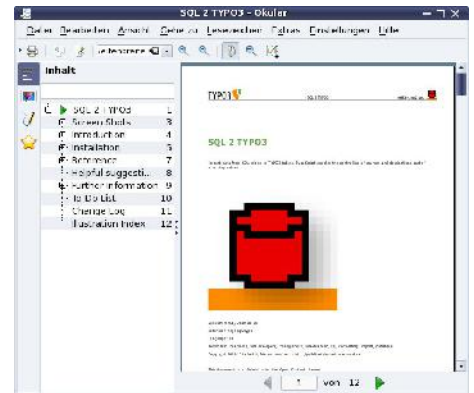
SQL 2 TYPO3 - Okular

Datei Bearbeiten Ansicht Gehe zu Lesezeichen Extras Einstellungen Hilfe

Inhalt

SQL 2 TYPO3 1
Screen Shots 3
Introduction 4
Installation 5
Reference 7
Helpful suggesti... 8
Further information 9
To Do List 10
Change Log 11
Illustration Index 12

TYPO3

SQL 2 TYPO3

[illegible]

1 von 12